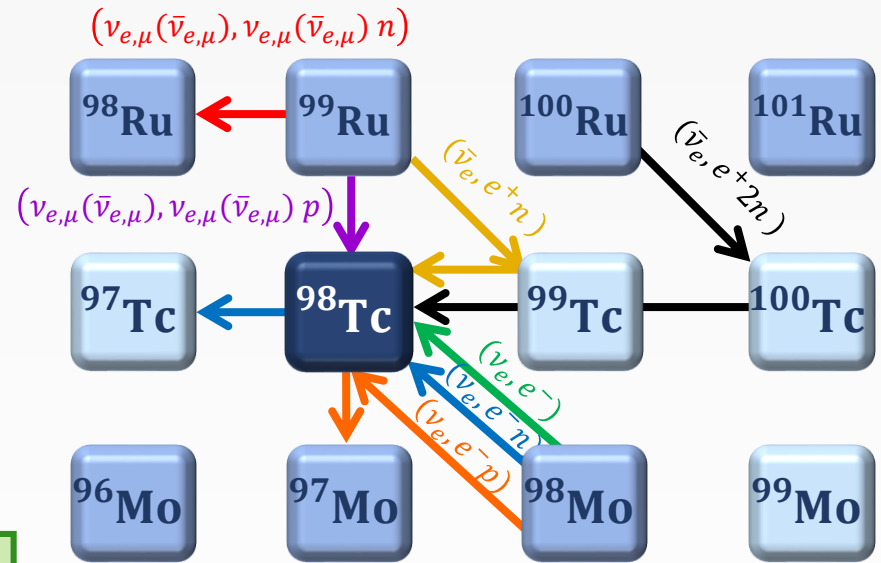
$\left(\nu_{e,\mu}(\bar{\nu}_{e,\mu}), \nu_{e,\mu}(\bar{\nu}_{e,\mu})\ n\right)$

$^{98}$Ru

$^{99}$Ru

$^{100}$Ru

$^{101}$Ru

$(\bar{\nu}_e, e^+ 2n)$

$(\bar{\nu}_e, e^+ n)$

$\left(\nu_{e,\mu}(\bar{\nu}_{e,\mu}), \nu_{e,\mu}(\bar{\nu}_{e,\mu})\ p\right)$

$^{97}$Tc

$^{98}$Tc

$^{99}$Tc

$^{100}$Tc

$(\nu_e, e^-)$

$(\nu_e, e^- n)$

$(\nu_e, e^- p)$

$^{96}$Mo

$^{97}$Mo

$^{98}$Mo

$^{99}$Mo